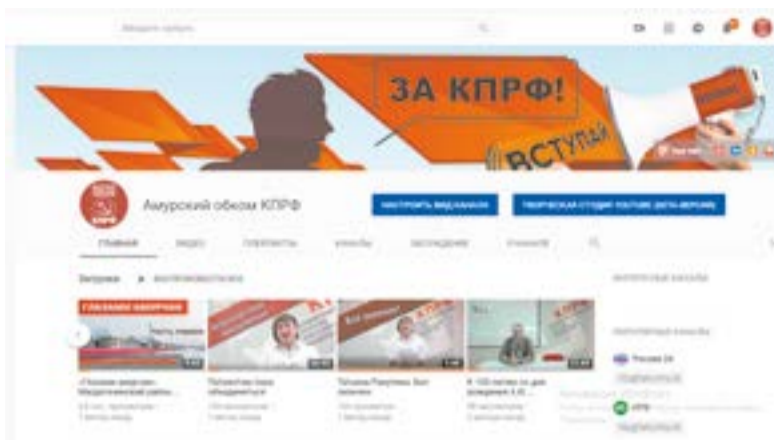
Введите запрос

ЗА КПРФ!

ВСТУПАЙ

Амурский обком КПРФ

НАСТРОИТЬ ВИД КАНАЛА

ТВОРЧЕСКАЯ СТУДИЯ YOUTUBE (БЕТА-ВЕРСИЯ)

ГЛАВНАЯ

ВИДЕО

ПЛЕЙЛИСТЫ

КАНАЛЫ

ОБСУЖДЕНИЕ

О КАНАЛЕ

Загрузки

ВОСПРОИЗВЕСТИ ВСЕ

ГЛАЗАМИ АМУРЧАН

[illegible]

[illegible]

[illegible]

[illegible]

Россия 24

ПОДПИСАТЬСЯ

КПРФ

ПОДПИСАТЬСЯ